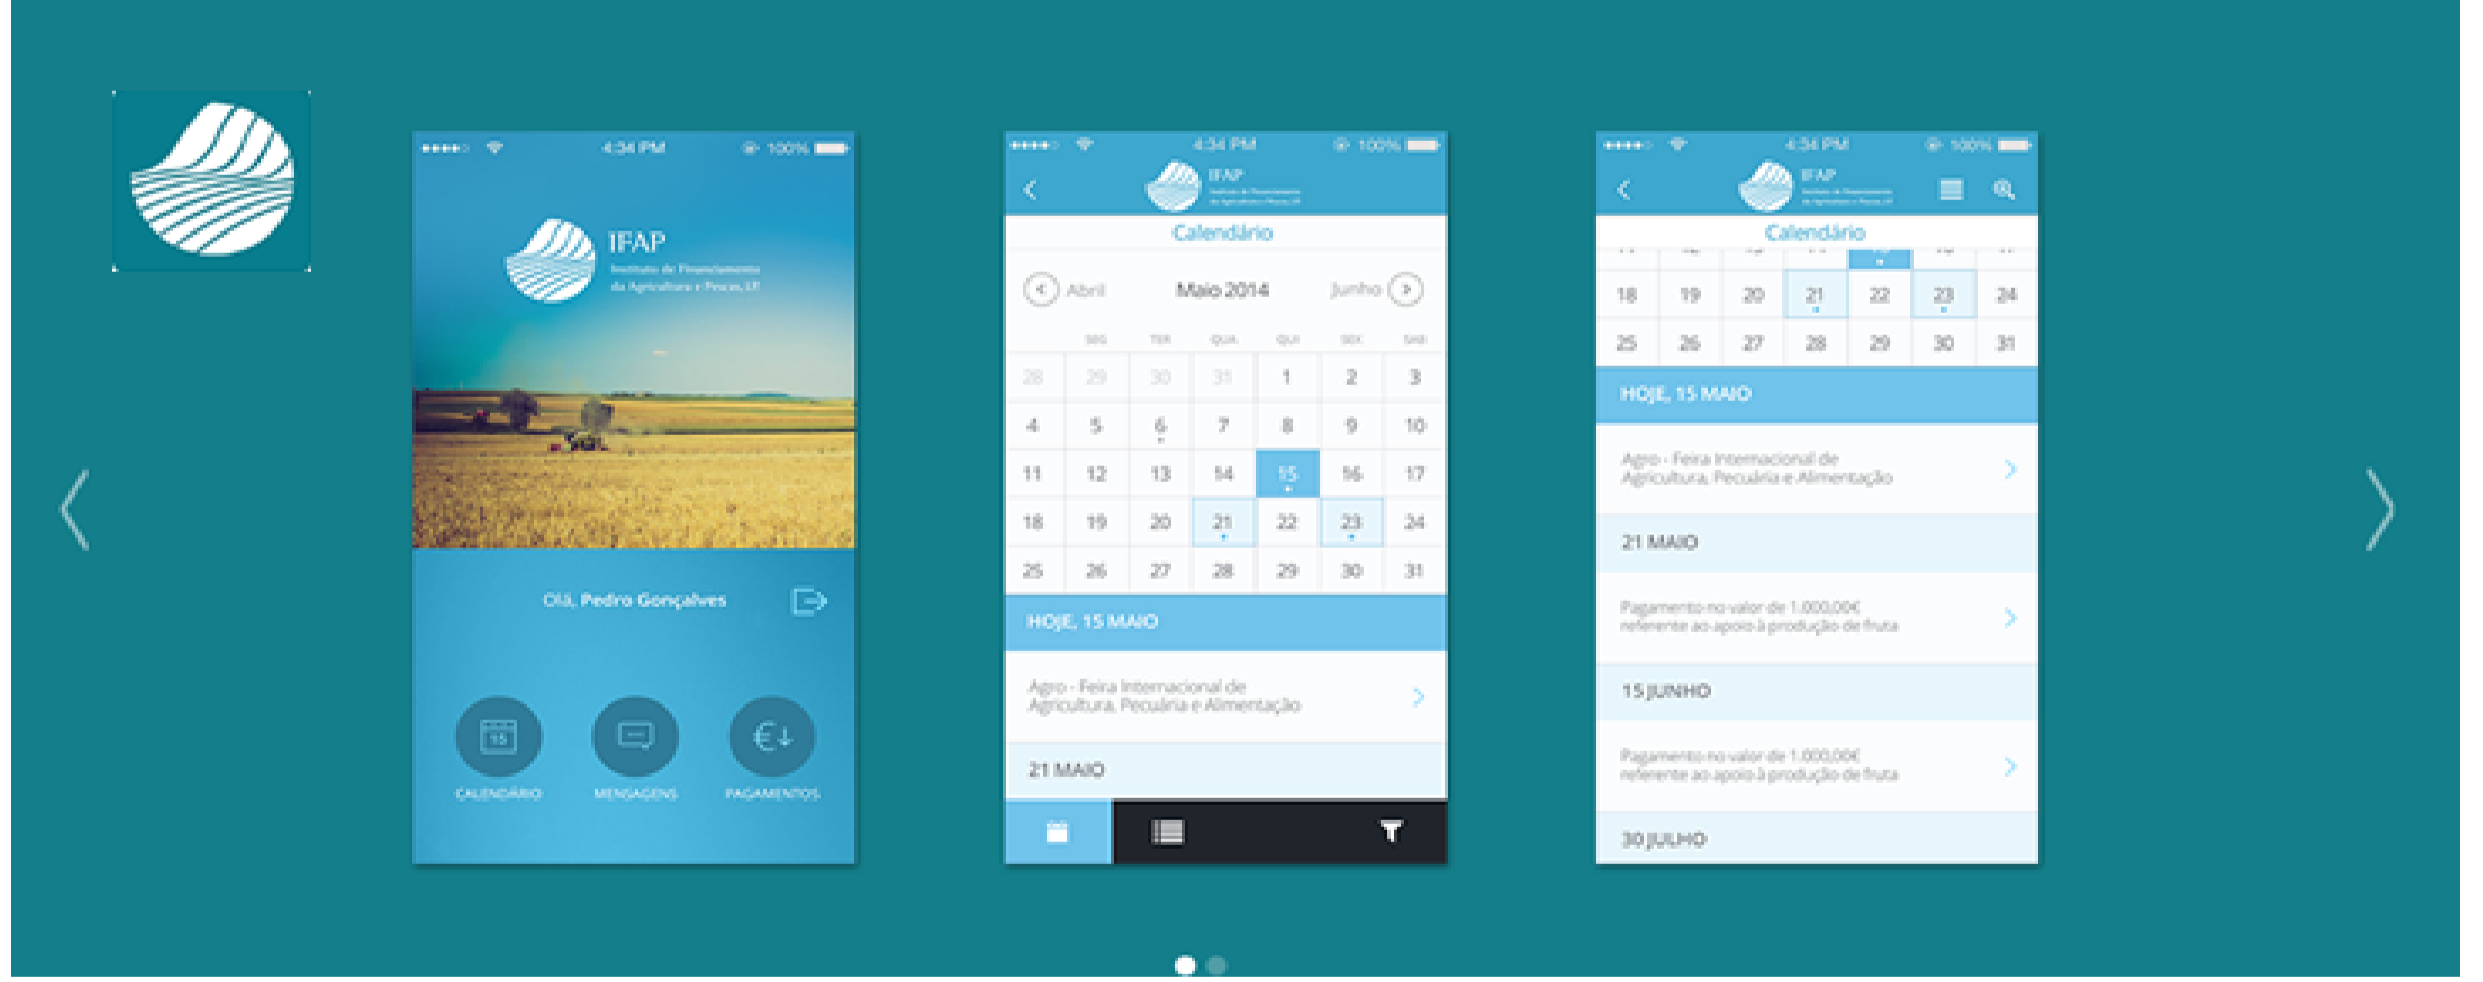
4:34 PM 100%

IFAP
Instituto de Financiamento da Agricultura e Pescas, I.P.

Olá, Pedro Gonçalves

15
CALENDÁRIO
MENSAGENS
PAGAMENTOS

4:34 PM 100%

IFAP
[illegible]

Calendário

Abril Maio 2014 Junho

| SEG | TER | QUA | QUI | SEX | SAB | |
|---|---|---|---|---|---|---|
| 28 | 29 | 30 | 31 | 1 | 2 | 3 |
| 4 | 5 | 6 | 7 | 8 | 9 | 10 |
| 11 | 12 | 13 | 14 | 15 | 16 | 17 |
| 18 | 19 | 20 | 21 | 22 | 23 | 24 |
| 25 | 26 | 27 | 28 | 29 | 30 | 31 |

HOJE, 15 MAIO

Agro - Feira Internacional de Agricultura, Pecuária e Alimentação

21 MAIO

4:34 PM 100%

IFAP
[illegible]

Calendário

| 18 | 19 | 20 | 21 | 22 | 23 | 24 |
|---|---|---|---|---|---|---|
| 25 | 26 | 27 | 28 | 29 | 30 | 31 |

HOJE, 15 MAIO

Agro - Feira Internacional de Agricultura, Pecuária e Alimentação

21 MAIO

Pagamento no valor de 1.000,00€ referente ao apoio à produção de fruta

15 JUNHO

Pagamento no valor de 1.000,00€ referente ao apoio à produção de fruta

30 JULHO